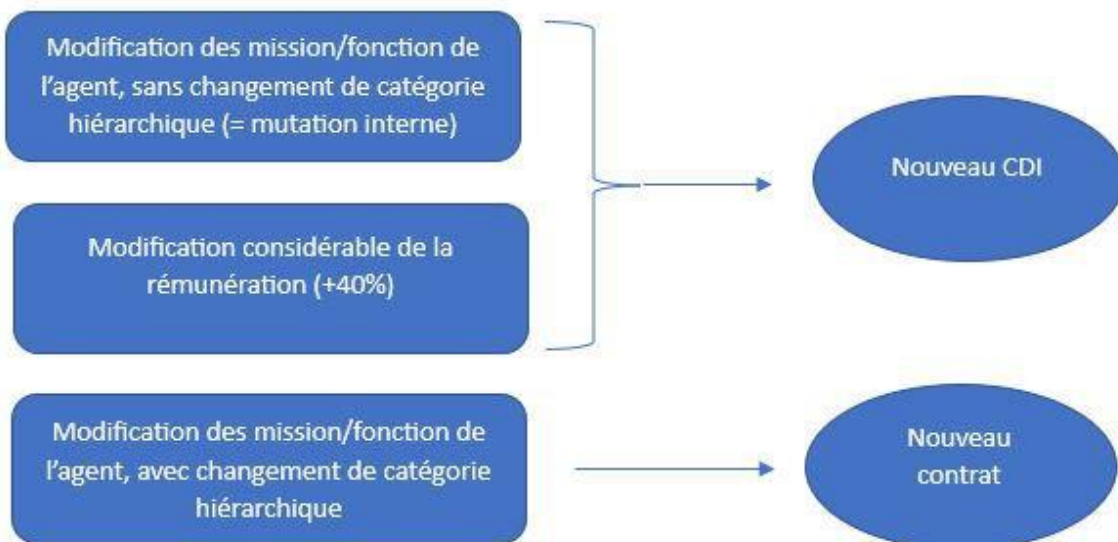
Modification des mission/fonction de l'agent, sans changement de catégorie hiérarchique (= mutation interne)

Modification considérable de la rémunération (+40%)

Nouveau CDI

Modification des mission/fonction de l'agent, avec changement de catégorie hiérarchique

Nouveau contrat